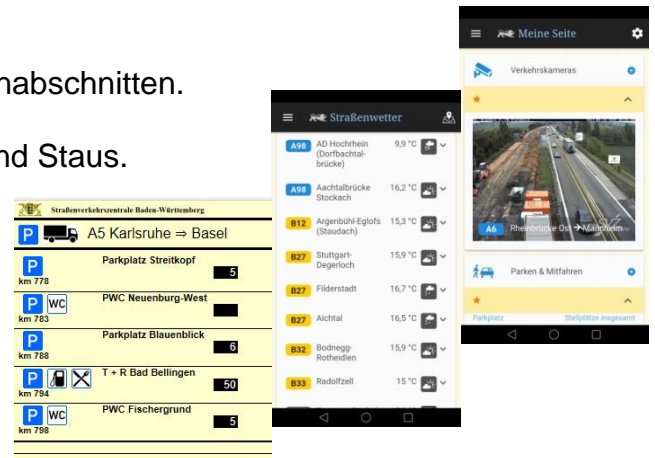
nabschnitten.

nd Staus.

Straßenverkehrszentrale Baden-Württemberg

P A5 Karlsruhe ⇒ Basel

| | | |
|---|---|---|
| P km 778 | Parkplatz Streitkopf | 5 |
| P WC km 783 | PWC Neuenburg-West | |
| P km 788 | Parkplatz Blauenblick | 6 |
| P km 794 | T + R Bad Bellingen | 50 |
| P WC km 798 | PWC Fischergrund | 5 |

Straßenwetter

| | | |
|---|---|---|
| A98 | AD Hochrhein (Dorfbachtalbrücke) | 9,9 °C |
| A98 | Aachtalbrücke Stockach | 16,2 °C |
| B12 | Argenbühl-Eglofs (Staudach) | 15,3 °C |
| B27 | Stuttgart-Degerloch | 15,9 °C |
| B27 | Filderstadt | 16,7 °C |
| B27 | Aichtal | 16,5 °C |
| B32 | Bodnegg-Rotheidlen | 15,9 °C |
| B33 | Radolfzell | 15 °C |

Meine Seite

Verkehrskameras

A6 Rheinbrücke Ost → Mannheim

Parken & Mitfahren

Parkplatz

Stellplätze insgesamt